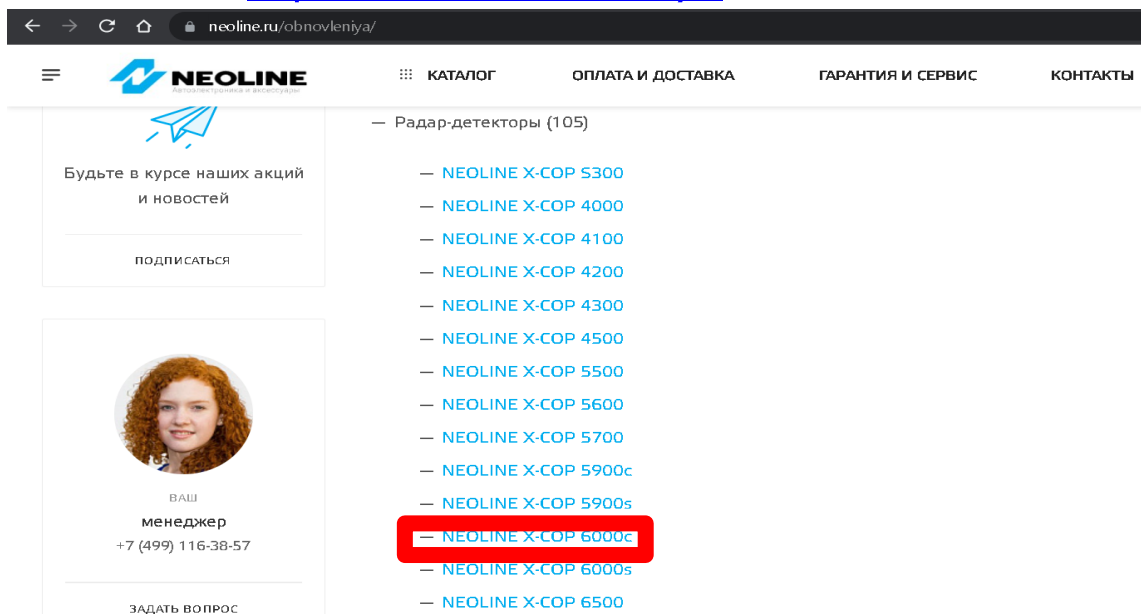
neoline.ru/obnovleniya/

NEOLINE
Автоэлектроника и аксессуары

КАТАЛОГ ОПЛАТА И ДОСТАВКА ГАРАНТИЯ И СЕРВИС КОНТАКТЫ

Будьте в курсе наших акций и новостей

ПОДПИСАТЬСЯ

ВАШ
менеджер
+7 (499) 116-38-57

ЗАДАТЬ ВОПРОС

— Радар-детекторы (105)

— NEOLINE X-COP S300
— NEOLINE X-COP 4000
— NEOLINE X-COP 4100
— NEOLINE X-COP 4200
— NEOLINE X-COP 4300
— NEOLINE X-COP 4500
— NEOLINE X-COP 5500
— NEOLINE X-COP 5600
— NEOLINE X-COP 5700
— NEOLINE X-COP 5900c
— NEOLINE X-COP 5900s
— NEOLINE X-COP 6000c
— NEOLINE X-COP 6000s
— NEOLINE X-COP 6500